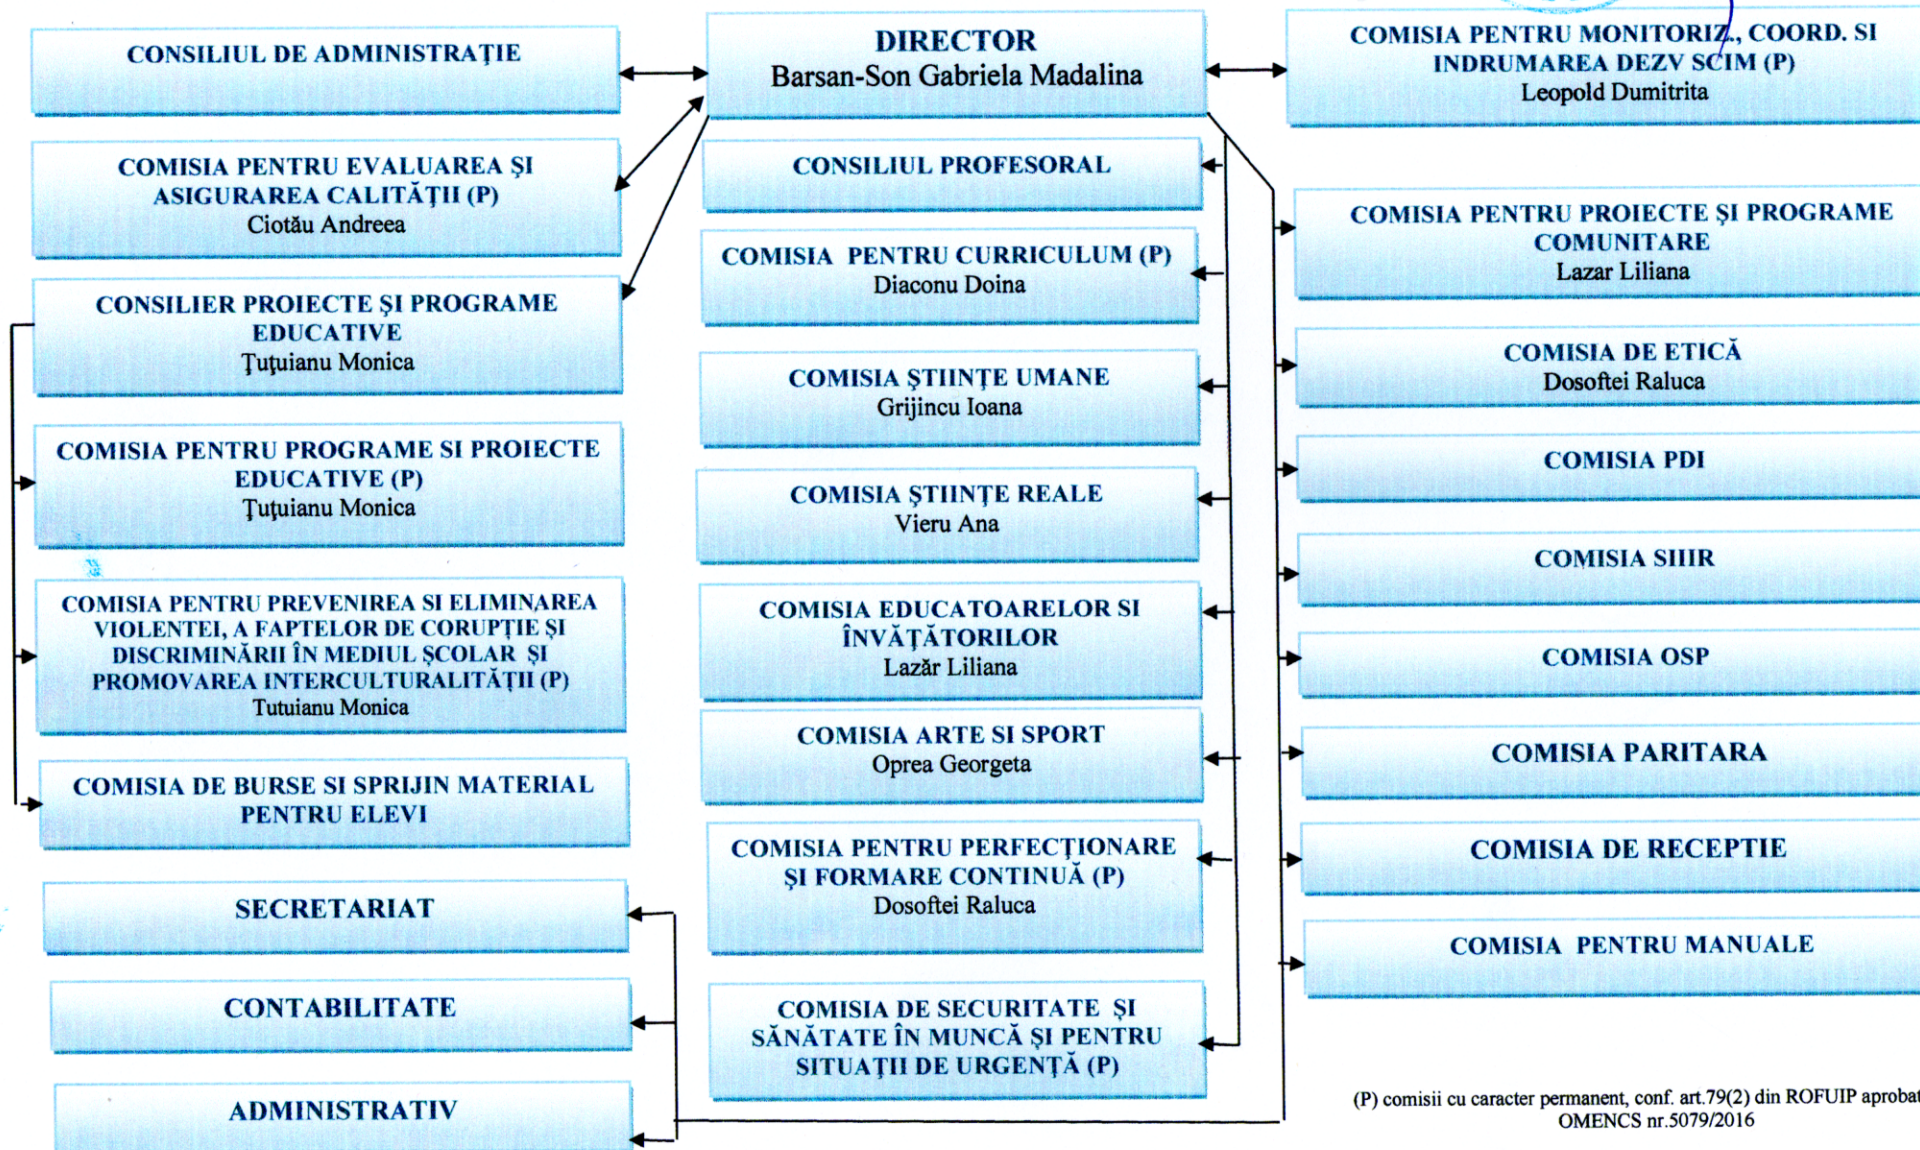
CONSILIUL DE ADMINISTRAŢIE

DIRECTOR
Barsan-Son Gabriela Madalina

COMISIA PENTRU MONITORIZ., COORD. SI INDRUMAREA DEZV SCIM (P)
Leopold Dumitrita

COMISIA PENTRU EVALUAREA ŞI ASIGURAREA CALITĂŢII (P)
Ciotău Andreea

CONSILIUL PROFESORAL

COMISIA PENTRU PROIECTE ŞI PROGRAME COMUNITARE
Lazar Liliana

CONSILIER PROIECTE ŞI PROGRAME EDUCATIVE
Ţuţuianu Monica

COMISIA PENTRU CURRICULUM (P)
Diaconu Doina

COMISIA ŞTIINŢE UMANE
Grijincu Ioana

COMISIA DE ETICĂ
Dosoftei Raluca

COMISIA PENTRU PROGRAME SI PROIECTE EDUCATIVE (P)
Ţuţuianu Monica

COMISIA ŞTIINŢE REALE
Vieru Ana

COMISIA PDI

COMISIA SIIIR

COMISIA PENTRU PREVENIREA SI ELIMINAREA VIOLENTEI, A FAPTELOR DE CORUPŢIE ŞI DISCRIMINĂRII ÎN MEDIUL ŞCOLAR ŞI PROMOVAREA INTERCULTURALITĂŢII (P)
Tutuianu Monica

COMISIA EDUCATOARELOR SI ÎNVĂŢĂTORILOR
Lazăr Liliana

COMISIA OSP

COMISIA ARTE SI SPORT
Oprea Georgeta

COMISIA PARITARA

COMISIA DE BURSE SI SPRIJIN MATERIAL PENTRU ELEVI

COMISIA PENTRU PERFECŢIONARE ŞI FORMARE CONTINUĂ (P)
Dosoftei Raluca

COMISIA DE RECEPTIE

SECRETARIAT

COMISIA PENTRU MANUALE

CONTABILITATE

COMISIA DE SECURITATE ŞI SĂNĂTATE ÎN MUNCĂ ŞI PENTRU SITUAŢII DE URGENŢĂ (P)

ADMINISTRATIV

(P) comisii cu caracter permanent, conf. art.79(2) din ROFUIP aprobat OMENCS nr.5079/2016